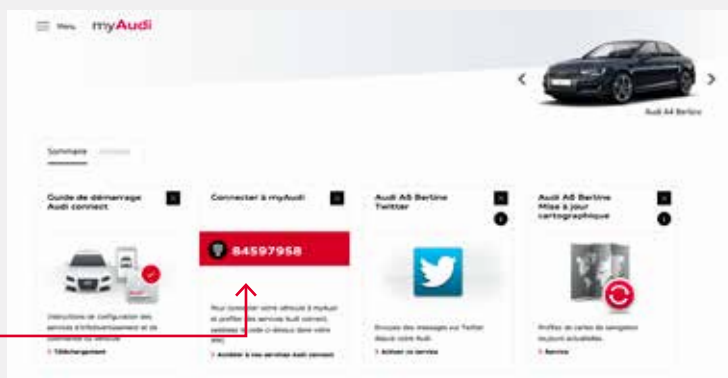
Menu myAudi

Audi A4 Berline

Sommaire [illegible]

Guide de démarrage Audi connect

Instructions de configuration des services d'infodivertissement et de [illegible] du véhicule

> Téléchargement

Connecter à myAudi

84597958

Pour connecter votre véhicule à myAudi et profiter des services Audi connect, saisissez le code ci-dessus dans votre MMI.

> Accéder à nos services Audi connect

Audi A5 Berline Twitter

Envoyez des messages sur Twitter depuis votre Audi.

> Activer ce service

Audi A5 Berline Mise à jour cartographique

Profitez de cartes de navigation toujours actualisées.

> Service